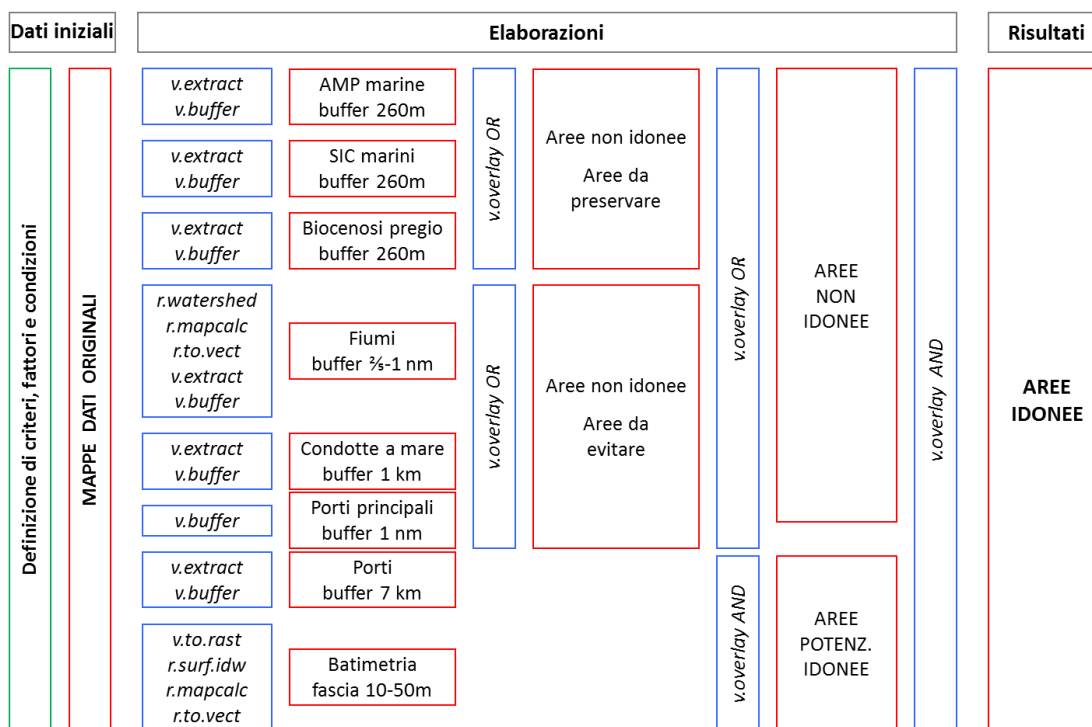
Dati iniziali

Elaborazioni

Risultati

Definizione di criteri, fattori e condizioni

MAPPE DATI ORIGINALI

v.extract
v.buffer

AMP marine
buffer 260m

v.extract
v.buffer

SIC marini
buffer 260m

v.extract
v.buffer

Biocenosi pregio
buffer 260m

v.overlay OR

Aree non idonee

Aree da preservare

r.watershed
r.mapcalc
r.to.vect
v.extract
v.buffer

Fiumi
buffer ⅔-1 nm

v.extract
v.buffer

Condotte a mare
buffer 1 km

v.buffer

Porti principali
buffer 1 nm

v.extract
v.buffer

Porti
buffer 7 km

v.overlay OR

Aree non idonee

Aree da evitare

v.to.rast
r.surf.idw
r.mapcalc
r.to.vect

Batimetria
fascia 10-50m

v.overlay OR

AREE
NON
IDONEE

v.overlay AND

AREE
POTENZ.
IDONEE

v.overlay AND

AREE
IDONEE